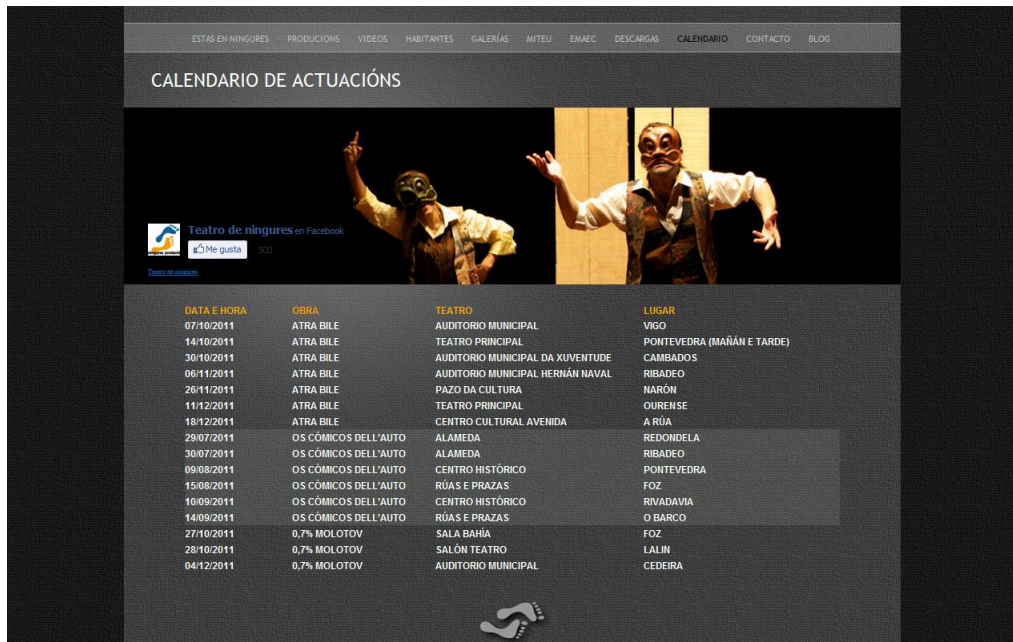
ESTAS EN NINGURES PRODUCIONS VIDEOS HABITANTES GALERÍAS MITEU EMAEC DESCARGAS CALENDARIO CONTACTO BLOG

CALENDARIO DE ACTUACIÓNS

Teatro de ningures en Facebook
Me gusta 500
Teatro de ningures

| DATA E HORA | OBRA | TEATRO | LUGAR |
|---|---|---|---|
| 07/10/2011 | ATRA BILE | AUDITORIO MUNICIPAL | VIGO |
| 14/10/2011 | ATRA BILE | TEATRO PRINCIPAL | PONTEVEDRA (MAÑÁN E TARDE) |
| 30/10/2011 | ATRA BILE | AUDITORIO MUNICIPAL DA XUVENTUDE | CAMBADOS |
| 06/11/2011 | ATRA BILE | AUDITORIO MUNICIPAL HERNÁN NAVAL | RIBADEO |
| 26/11/2011 | ATRA BILE | PAZO DA CULTURA | NARÓN |
| 11/12/2011 | ATRA BILE | TEATRO PRINCIPAL | OURENSE |
| 18/12/2011 | ATRA BILE | CENTRO CULTURAL AVENIDA | A RÚA |
| 29/07/2011 | OS CÓMICOS DELL'AUTO | ALAMEDA | REDONDELA |
| 30/07/2011 | OS CÓMICOS DELL'AUTO | ALAMEDA | RIBADEO |
| 09/08/2011 | OS CÓMICOS DELL'AUTO | CENTRO HISTÓRICO | PONTEVEDRA |
| 15/08/2011 | OS CÓMICOS DELL'AUTO | RÚAS E PRAZAS | FOZ |
| 10/09/2011 | OS CÓMICOS DELL'AUTO | CENTRO HISTÓRICO | RIVADAVIA |
| 14/09/2011 | OS CÓMICOS DELL'AUTO | RÚAS E PRAZAS | O BARCO |
| 27/10/2011 | 0,7% MOLOTOV | SALA BAHÍA | FOZ |
| 28/10/2011 | 0,7% MOLOTOV | SALÓN TEATRO | LALIN |
| 04/12/2011 | 0,7% MOLOTOV | AUDITORIO MUNICIPAL | CEDEIRA |